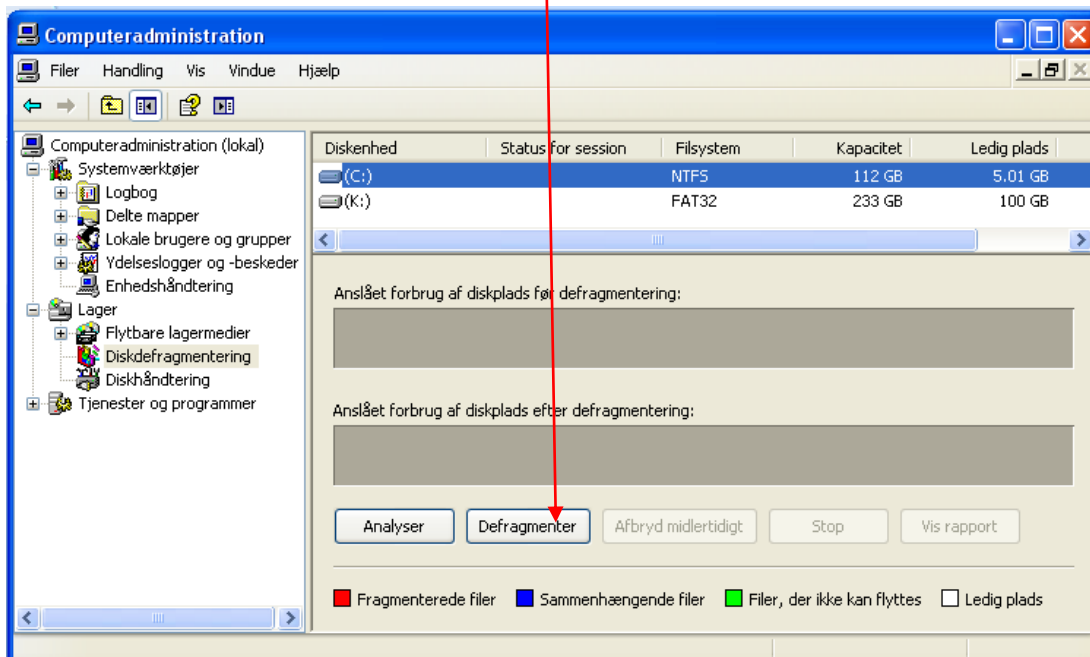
Computeradministration

Filer Handling Vis Vindue Hjælp

Computeradministration (lokal)
Systemværktøjer
Logbog
Delte mapper
Lokale brugere og grupper
Ydelseslogger og -beskeder
Enhedshåndtering
Lager
Flytbare lagermedier
Diskdefragmentering
Diskhåndtering
Tjenester og programmer

| Diskenhed | Status for session | Filsystem | Kapacitet | Ledig plads |
|---|---|---|---|---|
| (C:) | | NTFS | 112 GB | 5.01 GB |
| (K:) | | FAT32 | 233 GB | 100 GB |

Anslået forbrug af diskplads før defragmentering:

Anslået forbrug af diskplads efter defragmentering:

Analyser Defragmenter Afbryd midlertidigt Stop Vis rapport

Fragmenterede filer Sammenhængende filer Filer, der ikke kan flyttes Ledig plads